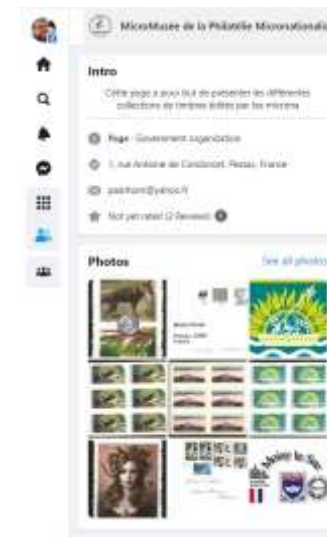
MicroMusée de la Philatélie Micronationale

Intro

Cette page a pour but de présenter les différentes collections de timbres édités par les microns

Page · Government organization

1, rue Antoine de Condorcet, Pessac, France

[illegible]@yahoo.fr

Not yet rated (2 Reviews)

Photos

See all photos